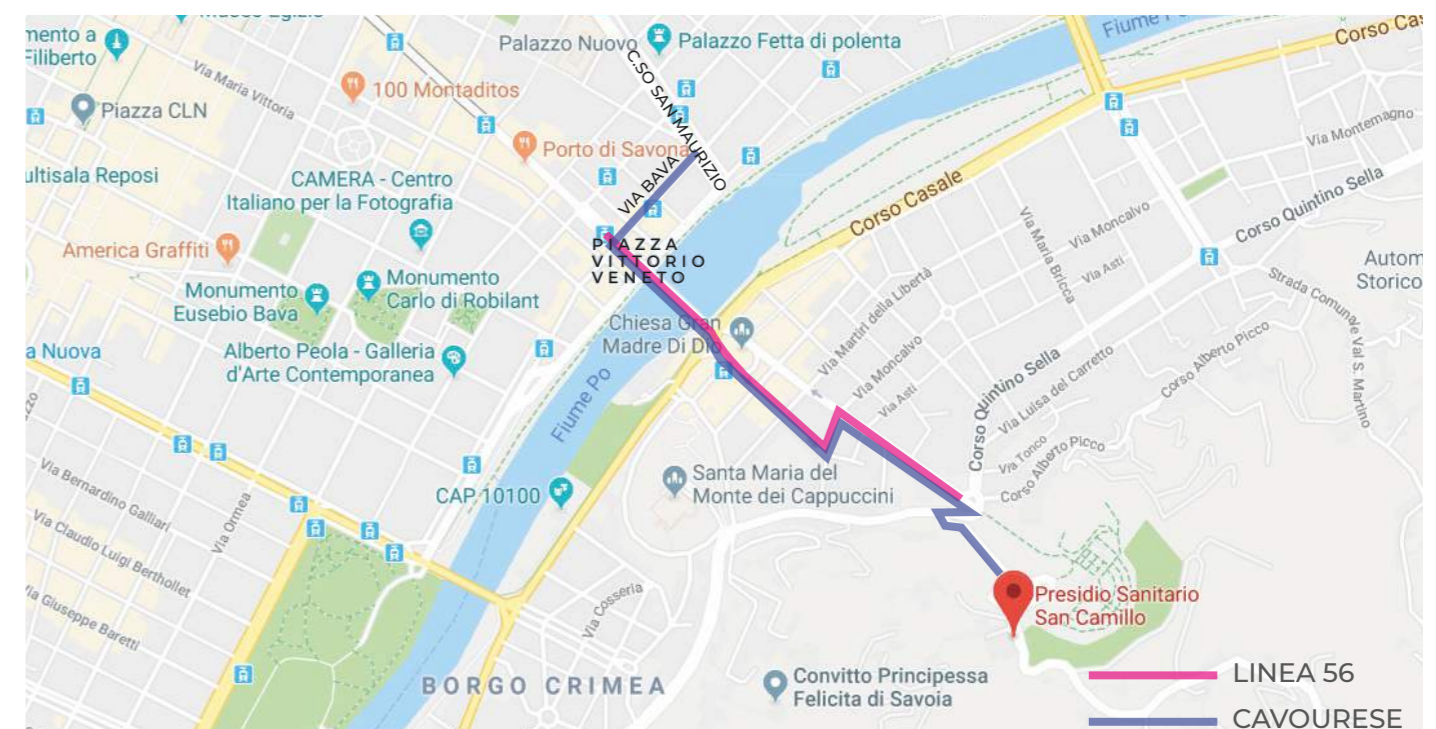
Museo Egizio
mento a Filiberto
Palazzo Nuovo
Palazzo Fetta di polenta
Fiume Po
Corso Casale
Via Maria Vittoria
100 Montaditos
Piazza CLN
C.SO SAN MAURIZIO
Porto di Savona
Via Montemagno
ultisala Reposi
CAMERA - Centro Italiano per la Fotografia
VIA BAVA
Corso Casale
Corso Quintino Sella
America Graffiti
PIAZZA VITTORIO VENETO
Via Moncalvo
Via Maria Bricca
Via Asti
Autom Storico
Monumento Eusebio Bava
Monumento Carlo di Robilant
Strada Comunale Val S. Martino
Chiesa Gran Madre Di Dio
Via Martiri della Libertà
a Nuova
Alberto Peola - Galleria d'Arte Contemporanea
Via Moncalvo
Corso Alberto Picco
Via Asti
Corso Quintino Sella
Via Luisa del Carretto
Fiume Po
Via Tonco
Corso Alberto Picco
Via Bernardino Galliari
Santa Maria del Monte dei Cappuccini
CAP 10100
Via Claudio Luigi Berthollet
Via Ormea
Via Giuseppe Baretti
Via Cosseria
Presidio Sanitario San Camillo
BORGO CRIMEA
Convitto Principessa Felicita di Savoia
LINEA 56
CAVOURESE